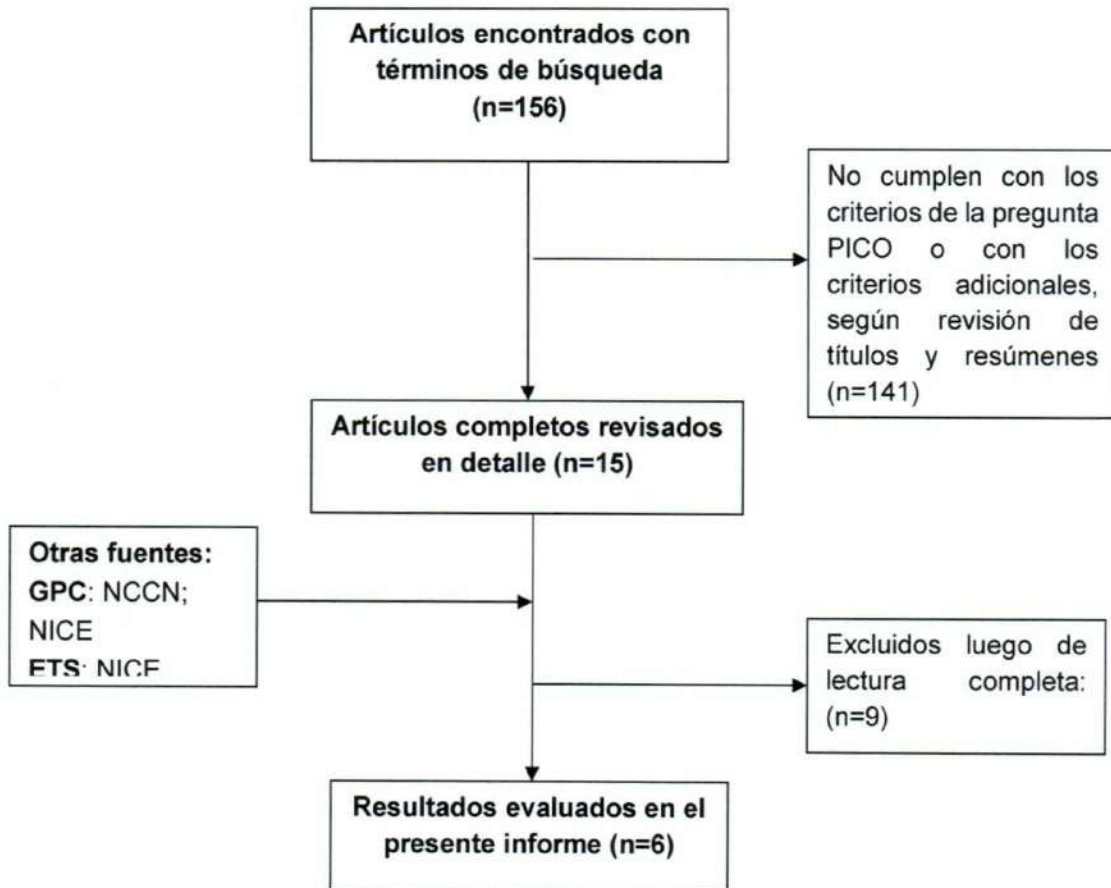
Artículos encontrados con términos de búsqueda (n=156)

No cumplen con los criterios de la pregunta PICO o con los criterios adicionales, según revisión de títulos y resúmenes (n=141)

Artículos completos revisados en detalle (n=15)

Otras fuentes:
GPC: NCCN;
NICE
ETS: NICE

Excluidos luego de lectura completa: (n=9)

Resultados evaluados en el presente informe (n=6)